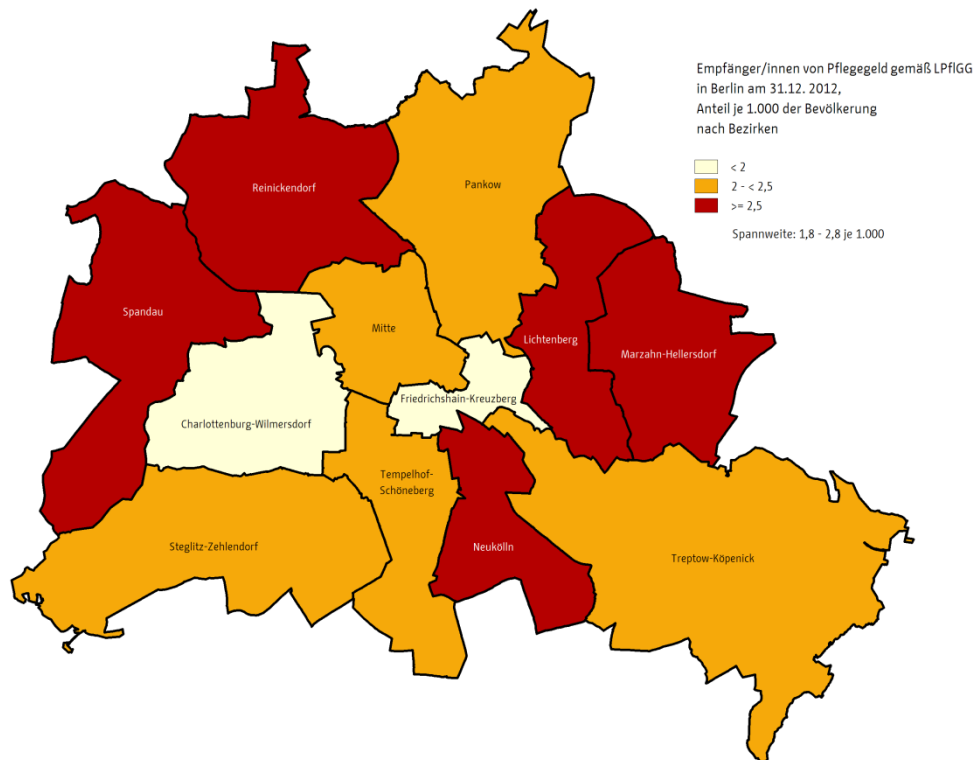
Empfänger/innen von Pflegegeld gemäß LPflGG in Berlin am 31.12. 2012, Anteil je 1.000 der Bevölkerung nach Bezirken

< 2
2 - < 2,5
>= 2,5

Spannweite: 1,8 - 2,8 je 1.000

Reinickendorf

Pankow

Spandau

Mitte

Lichtenberg

Marzahn-Hellersdorf

Friedrichshain-Kreuzberg

Charlottenburg-Wilmersdorf

Tempelhof-Schöneberg

Steglitz-Zehlendorf

Neukölln

Treptow-Köpenick